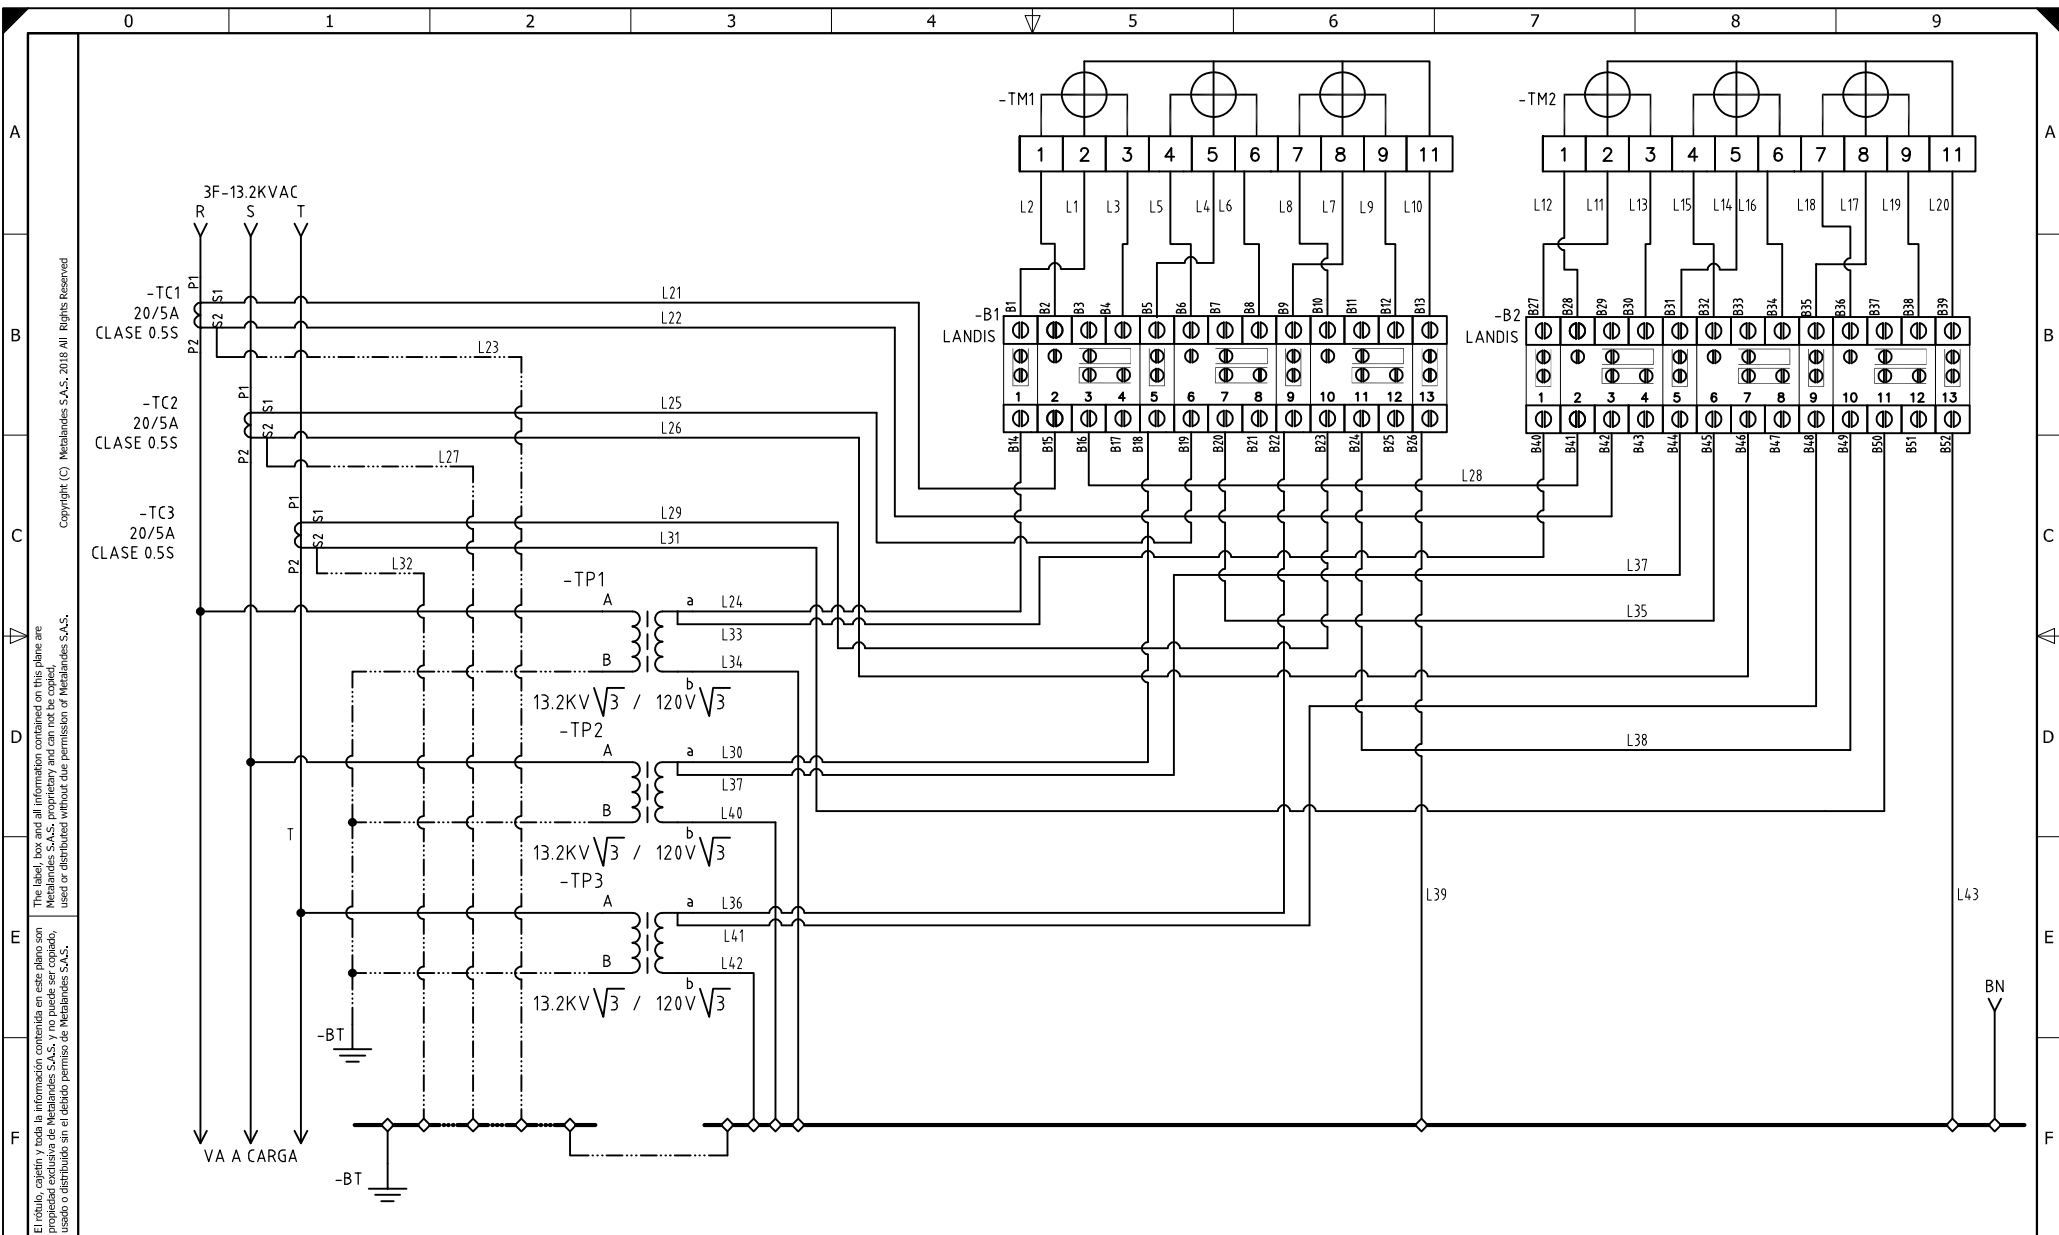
0 1 2 3 4 5 6 7 8 9

A B C D E F

Copyright (C) Metalandes S.A.S. 2018 All Rights Reserved

The label, box and all information contained on this plane are Metalandes S.A.S. proprietary and can not be copied, used or distributed without due permission of Metalandes S.A.S.

El rótulo, cajetín y toda la información contenida en este plano son propiedad exclusiva de Metalandes S.A.S. y no puede ser copiado, usado o distribuido sin el debido permiso de Metalandes S.A.S.

-TM1
1 2 3 4 5 6 7 8 9 11
L2 L1 L3 L5 L4 L6 L8 L7 L9 L10

-TM2
1 2 3 4 5 6 7 8 9 11
L12 L11 L13 L15 L14 L16 L18 L17 L19 L20

3F-13.2KVAC
R S T

-TC1
20/5A
CLASE 0.5S
P1 S1 S2 P2

-TC2
20/5A
CLASE 0.5S
P1 S1 S2 P2

-TC3
20/5A
CLASE 0.5S
P1 S1 S2 P2

L21 L22 L23 L25 L26 L27 L29 L31 L32

-B1
LANDIS
B1 B2 B3 B4 B5 B6 B7 B8 B9 B10 B11 B12 B13
1 2 3 4 5 6 7 8 9 10 11 12 13
B14 B15 B16 B17 B18 B19 B20 B21 B22 B23 B24 B25 B26

-B2
LANDIS
B27 B28 B29 B30 B31 B32 B33 B34 B35 B36 B37 B38 B39
1 2 3 4 5 6 7 8 9 10 11 12 13
B40 B41 B42 B43 B44 B45 B46 B47 B48 B49 B50 B51 B52

L28 L37 L35 L38

-TP1
A B a b
L24 L33 L34
13.2KV$\sqrt{3}$ / 120V$\sqrt{3}$

-TP2
A B a b
L30 L37 L40
13.2KV$\sqrt{3}$ / 120V$\sqrt{3}$

-TP3
A B a b
L36 L41 L42
13.2KV$\sqrt{3}$ / 120V$\sqrt{3}$

T

L39 L43

BN

-BT

VA A CARGA

-BT